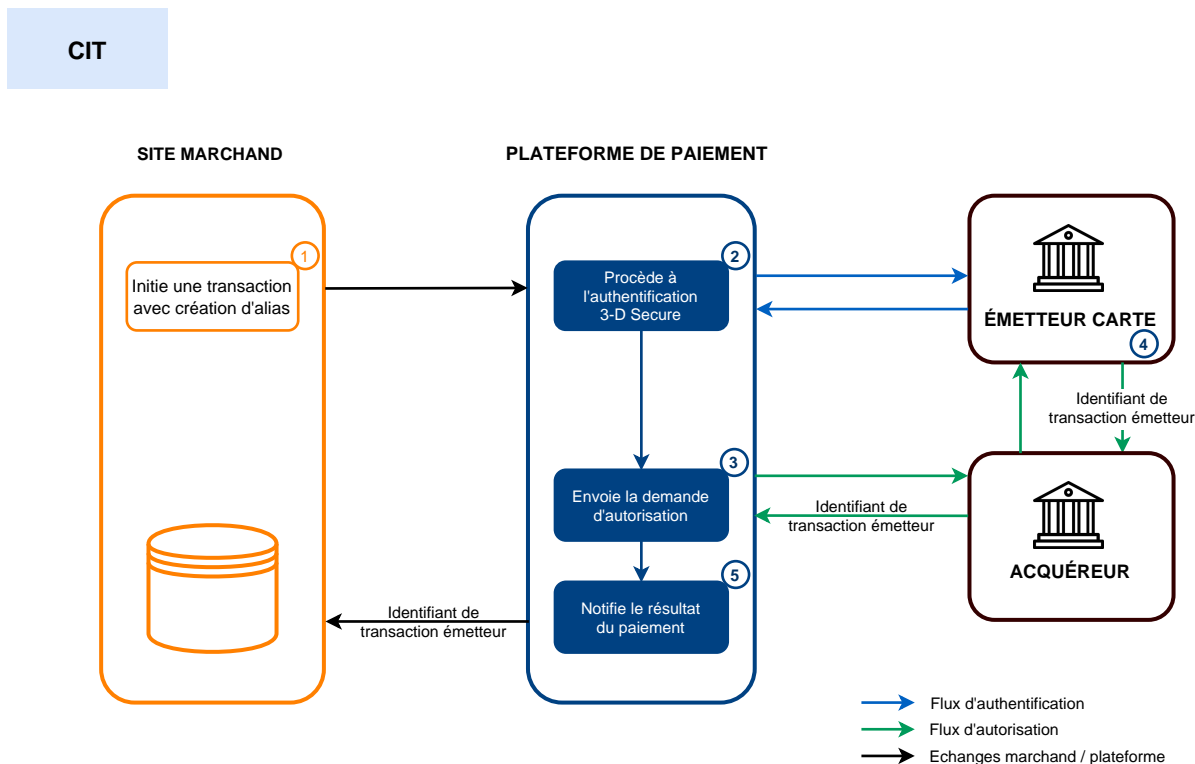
CIT

SITE MARCHAND

PLATEFORME DE PAIEMENT

1
Initie une transaction avec création d'alias

2
Procède à l'authentification 3-D Secure

ÉMETTEUR CARTE

4
Identifiant de transaction émetteur

3
Envoie la demande d'autorisation

Identifiant de transaction émetteur

ACQUÉREUR

5
Notifie le résultat du paiement

Identifiant de transaction émetteur

Flux d'authentification
Flux d'autorisation
Echanges marchand / plateforme